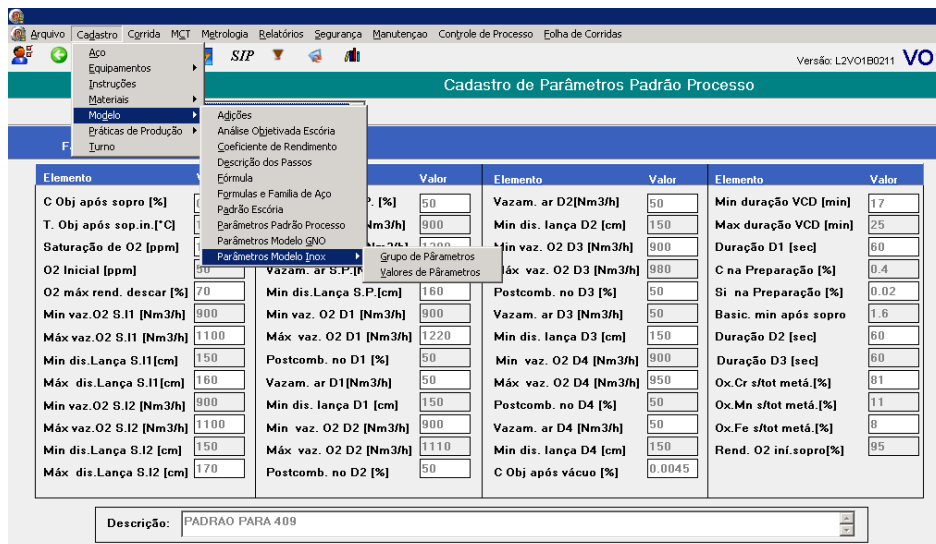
Arquivo Cadastro Corrida MCT Metrologia Relatórios Segurança Manutençao Controle de Processo Folha de Corridas

SIP

Versão: L2VO1B0211 VO

Cadastro de Parâmetros Padrão Processo

Aço
Equipamentos
Instruções
Materiais
Modelo
Práticas de Produção
Turno

Adições
Análise Objetivada Escória
Coeficiente de Rendimento
Descrição dos Passos
Fórmula
Formulas e Familia de Aço
Padrão Escória
Parâmetros Padrão Processo
Parâmetros Modelo GNO
Parâmetros Modelo Inox

Grupo de Parâmetros
Valores de Parâmetros

F

| Elemento | Valor |
|---|---|
| C Obj após sopro [%] | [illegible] |
| T. Obj após sop.in.[°C] | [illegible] |
| Saturação de O2 [ppm] | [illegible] |
| O2 Inicial [ppm] | 50 |
| O2 máx rend. descar [%] | 70 |
| Min vaz.O2 S.I1 [Nm3/h] | 900 |
| Máx vaz.O2 S.I1 [Nm3/h] | 1100 |
| Min dis.Lança S.I1[cm] | 150 |
| Máx dis.Lança S.I1[cm] | 160 |
| Min vaz.O2 S.I2 [Nm3/h] | 900 |
| Máx vaz.O2 S.I2 [Nm3/h] | 1100 |
| Min dis.Lança S.I2 [cm] | 150 |
| Máx dis.Lança S.I2 [cm] | 170 |

| Elemento | Valor |
|---|---|
| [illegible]P. [%] | 50 |
| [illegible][Nm3/h] | 900 |
| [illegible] | 1200 |
| Vazam. ar S.P.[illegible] | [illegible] |
| Min dis.Lança S.P.[cm] | 160 |
| Min vaz. O2 D1 [Nm3/h] | 900 |
| Máx vaz. O2 D1 [Nm3/h] | 1220 |
| Postcomb. no D1 [%] | 50 |
| Vazam. ar D1[Nm3/h] | 50 |
| Min dis. lança D1 [cm] | 150 |
| Min vaz. O2 D2 [Nm3/h] | 900 |
| Máx vaz. O2 D2 [Nm3/h] | 1110 |
| Postcomb. no D2 [%] | 50 |

| Elemento | Valor |
|---|---|
| Vazam. ar D2[Nm3/h] | 50 |
| Min dis. lança D2 [cm] | 150 |
| Min vaz. O2 D3 [Nm3/h] | 900 |
| Máx vaz. O2 D3 [Nm3/h] | 980 |
| Postcomb. no D3 [%] | 50 |
| Vazam. ar D3 [Nm3/h] | 50 |
| Min dis. lança D3 [cm] | 150 |
| Min vaz. O2 D4 [Nm3/h] | 900 |
| Máx vaz. O2 D4 [Nm3/h] | 950 |
| Postcomb. no D4 [%] | 50 |
| Vazam. ar D4 [Nm3/h] | 50 |
| Min dis. lança D4 [cm] | 150 |
| C Obj após vácuo [%] | 0.0045 |

| Elemento | Valor |
|---|---|
| Min duração VCD [min] | 17 |
| Max duração VCD [min] | 25 |
| Duração D1 [sec] | 60 |
| C na Preparação [%] | 0.4 |
| Si na Preparação [%] | 0.02 |
| Basic. min após sopro | 1.6 |
| Duração D2 [sec] | 60 |
| Duração D3 [sec] | 60 |
| Ox.Cr s/tot metá.[%] | 81 |
| Ox.Mn s/tot metá.[%] | 11 |
| Ox.Fe s/tot metá.[%] | 8 |
| Rend. O2 iní.sopro[%] | 95 |

Descrição: PADRAO PARA 409